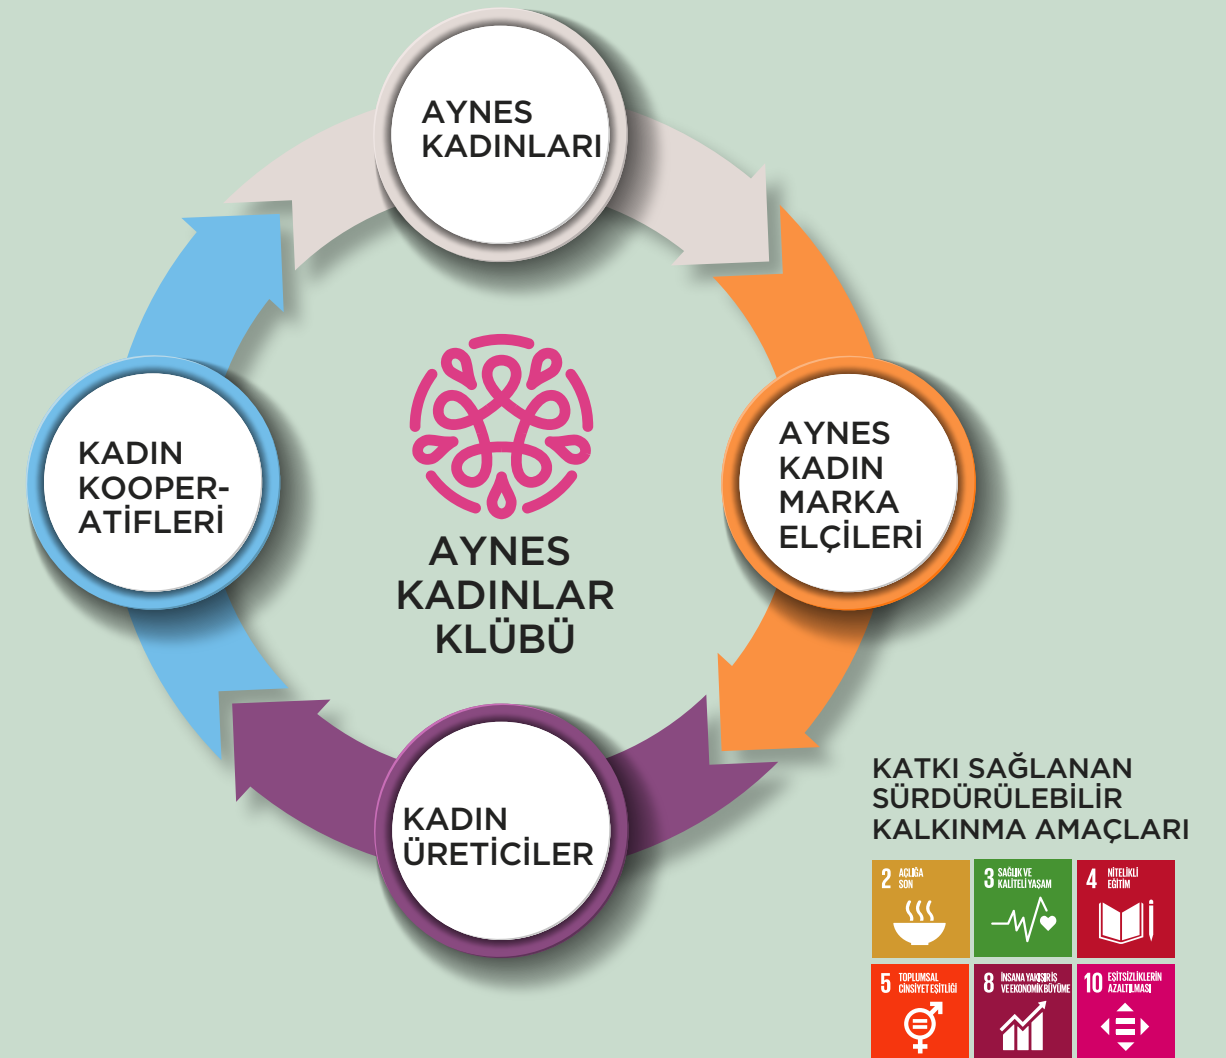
AYNES KADINLARI

AYNES KADIN MARKA ELÇİLERİ

KADIN ÜRETİCİLER

KADIN KOOPERATİFLERİ

AYNES KADINLAR KLÜBÜ

KATKI SAĞLANAN SÜRDÜRÜLEBİLİR KALKINMA AMAÇLARI

2 AÇLIĞA SON

3 SAĞLIK VE KALİTELİ YAŞAM

4 NİTELİKLİ EĞİTİM

5 TOPLUMSAL CİNSİYET EŞİTLİĞİ

8 İNSANA YAKIŞIR İŞ VE EKONOMİK BÜYÜME

10 EŞİTSİZLİKLERİN AZALTILMASI